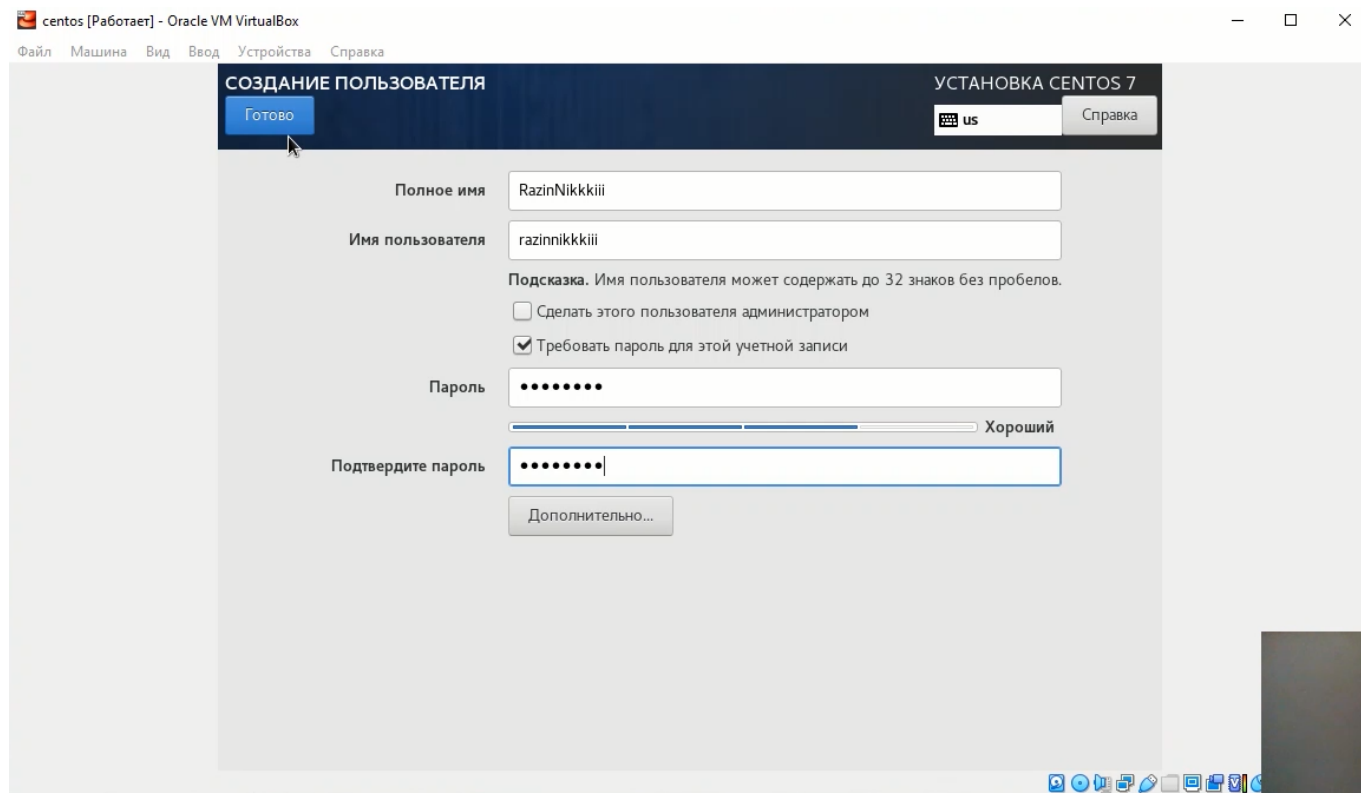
centos [Работает] - Oracle VM VirtualBox

Файл Машина Вид Ввод Устройства Справка

СОЗДАНИЕ ПОЛЬЗОВАТЕЛЯ

Готово

УСТАНОВКА CENTOS 7

us

Справка

Полное имя RazinNikkkiii

Имя пользователя razinnikkkiii

Подсказка. Имя пользователя может содержать до 32 знаков без пробелов.

Сделать этого пользователя администратором

Требовать пароль для этой учетной записи

Пароль ••••••••

Хороший

Подтвердите пароль ••••••••

Дополнительно...